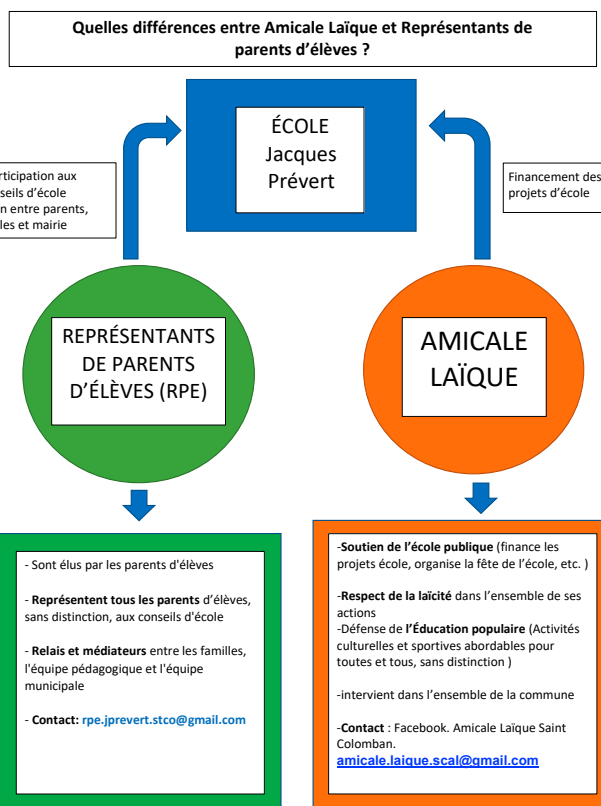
Quelles différences entre Amicale Laïque et Représentants de parents d'élèves ?

ÉCOLE Jacques Prévert

rticipation aux seils d'école n entre parents, les et mairie

Financement des projets d'école

REPRÉSENTANTS DE PARENTS D'ÉLÈVES (RPE)

AMICALE LAÏQUE

- Sont élus par les parents d'élèves

- Représentent tous les parents d'élèves, sans distinction, aux conseils d'école

- Relais et médiateurs entre les familles, l'équipe pédagogique et l'équipe municipale

- Contact: rpe.jprevert.stco@gmail.com

-Soutien de l'école publique (finance les projets école, organise la fête de l'école, etc. )

-Respect de la laïcité dans l'ensemble de ses actions
-Défense de l'Éducation populaire (Activités culturelles et sportives abordables pour toutes et tous, sans distinction )

-intervient dans l'ensemble de la commune

-Contact : Facebook. Amicale Laïque Saint Colomban.
amicale.laique.scal@gmail.com